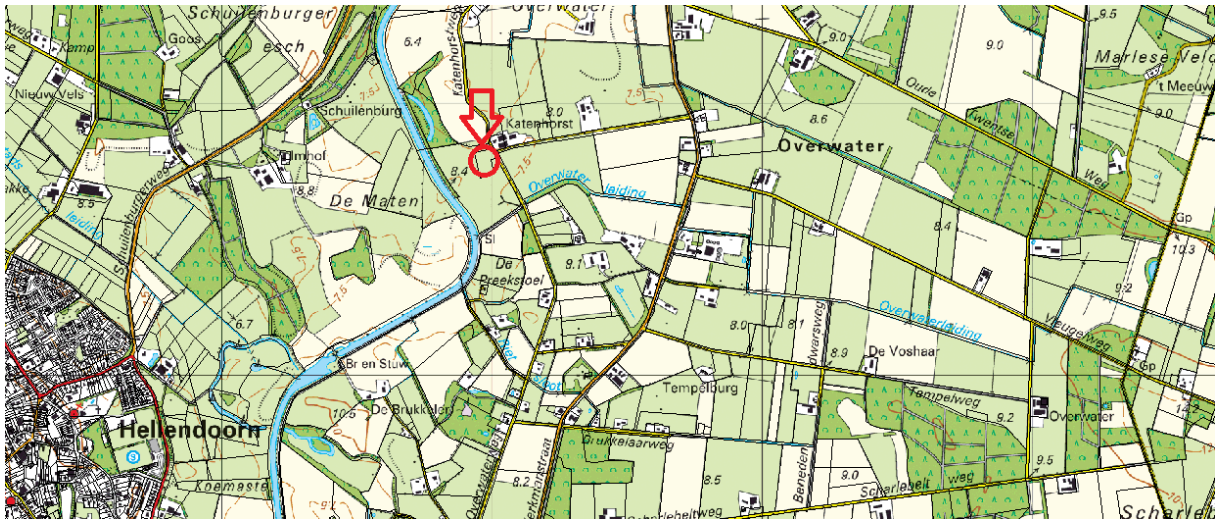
Schuilenburger
esch
Overwater
Kamp
Goos
Nieuwe Vels
Schuilenburg
Katenhorstweg
Katenhorst
6.4
8.0
9.0
9.0
Marlese Veld
't Meeuw
Oude
Twentse
Weg
8.6
Overwater
9.0
Dimhof
8.8
8.4
De Maten
Overwater leiding
8.5
Schuilenburgerweg
leiding
De Preekstoel
9.1
8.4
Gp
10.3
9.2
6.7
Overwaterleiding
8.0
8.1
Dwarsweg
Vlieugeweg
Gp
8.9
De Voshaar
Br en Stuw
Tempelburg
10.5
De Brakkelen
Tempelweg
9.2
Overwater
Hellendoorn
Brukkelaarweg
Overwaterweg
Beneden
9.0
9.5
8.2
8.5
Scharleweg
Knemaster
Scharlebeltweg
Scharle